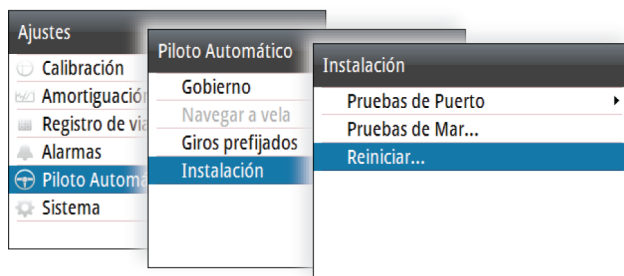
Ajustes
Calibración
Amortiguació
Registro de via
Alarmas
Piloto Autom
Sistema

Piloto Automático
Gobierno
Navegar a vela
Giros prefijados
Instalación

Instalación
Pruebas de Puerto
Pruebas de Mar...
Reiniciar...